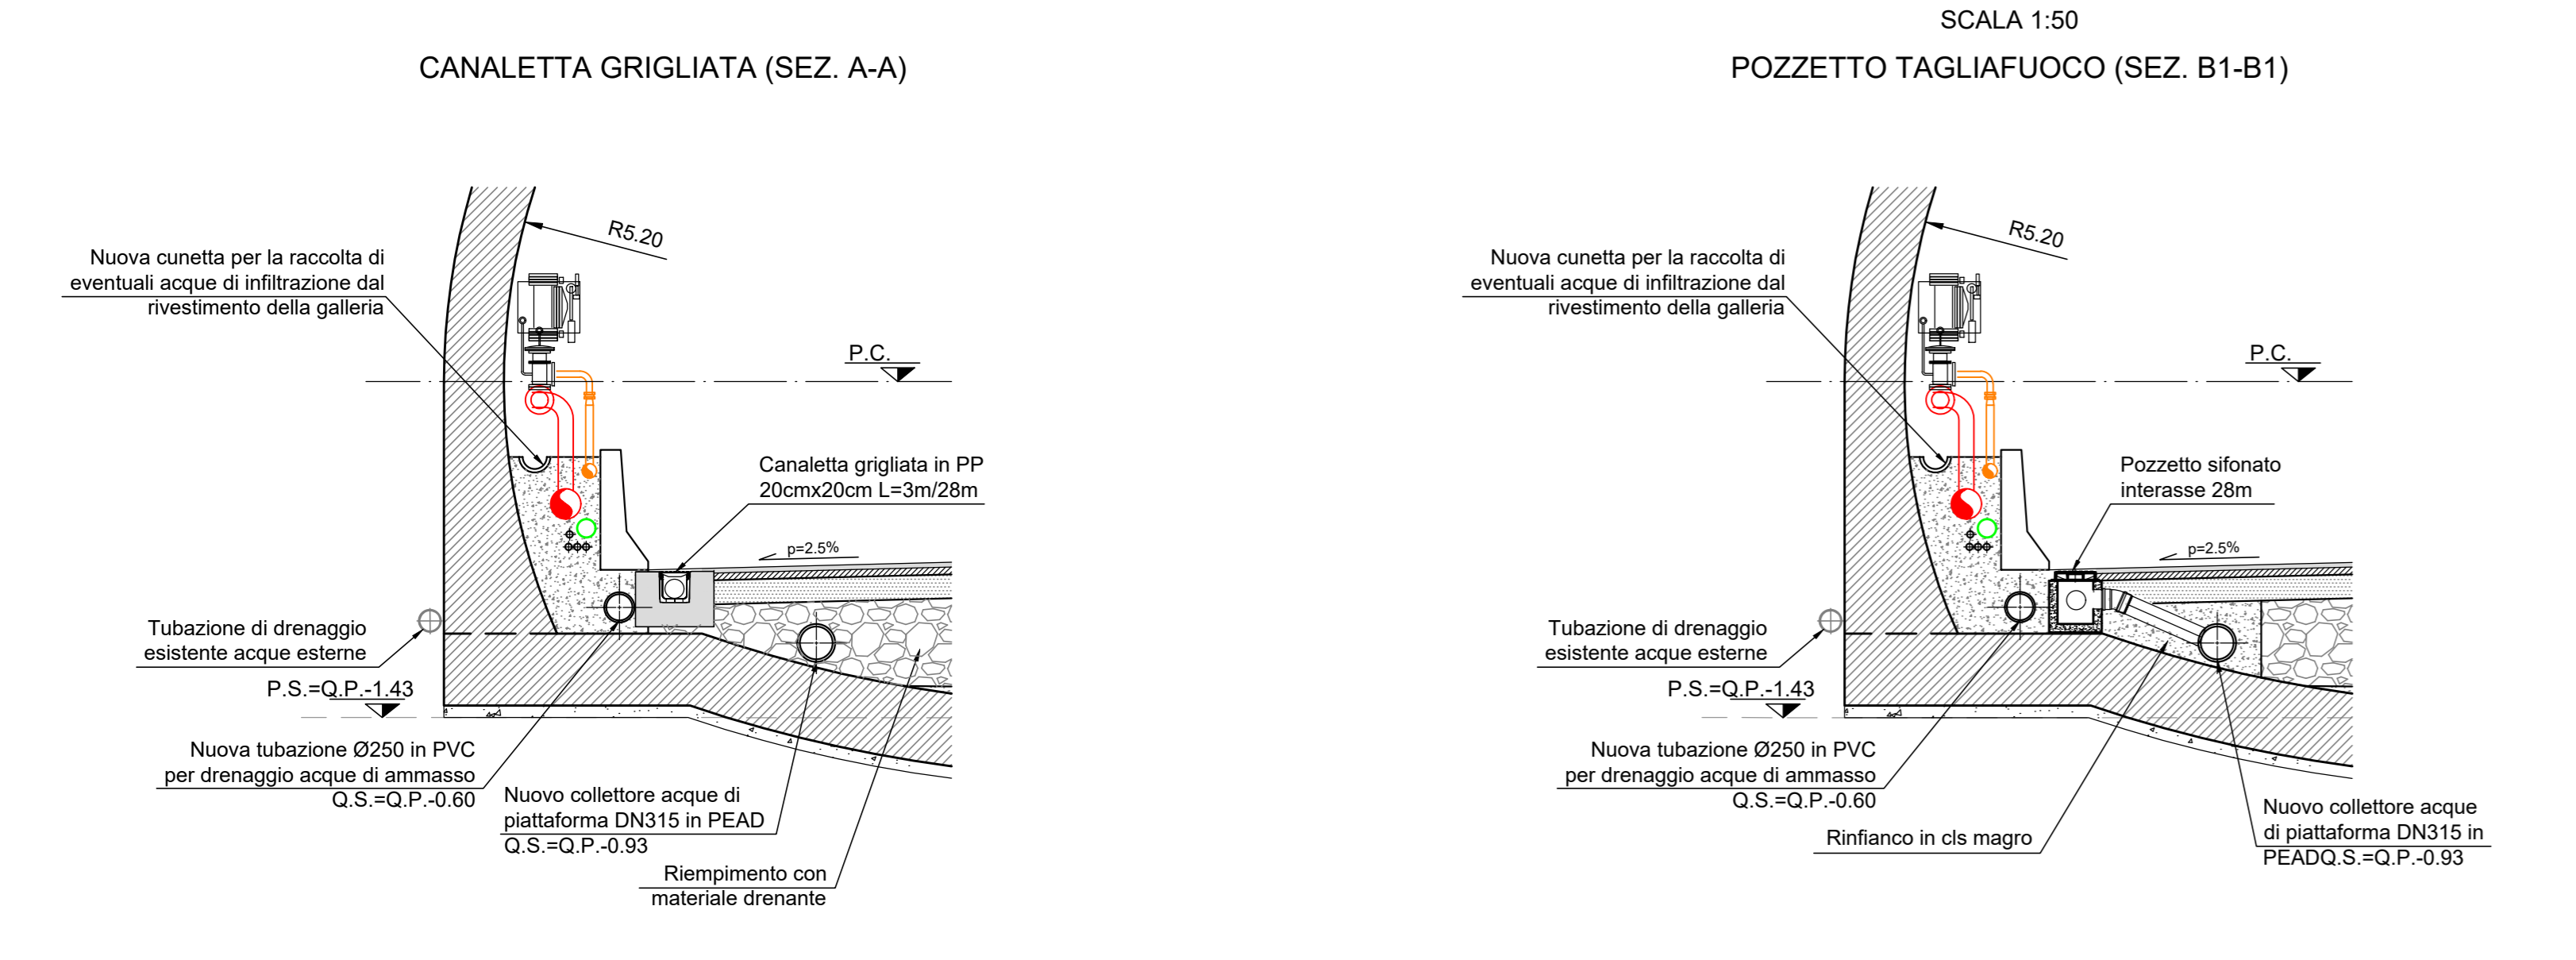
SCALA 1:50

CANALETTA GRIGLIATA (SEZ. A-A)

R5.20

Nuova cunetta per la raccolta di eventuali acque di infiltrazione dal rivestimento della galleria

P.C.

Canaletta grigliata in PP 20cmx20cm L=3m/28m

p=2.5%

Tubazione di drenaggio esistente acque esterne

P.S.=Q.P.-1.43

Nuova tubazione Ø250 in PVC per drenaggio acque di ammasso Q.S.=Q.P.-0.60

Nuovo collettore acque di piattaforma DN315 in PEAD Q.S.=Q.P.-0.93

Riempimento con materiale drenante

POZZETTO TAGLIAFUOCO (SEZ. B1-B1)

R5.20

Nuova cunetta per la raccolta di eventuali acque di infiltrazione dal rivestimento della galleria

P.C.

Pozzetto sifonato interasse 28m

p=2.5%

Tubazione di drenaggio esistente acque esterne

P.S.=Q.P.-1.43

Nuova tubazione Ø250 in PVC per drenaggio acque di ammasso Q.S.=Q.P.-0.60

Rinfianco in cls magro

Nuovo collettore acque di piattaforma DN315 in PEADQ.S.=Q.P.-0.93